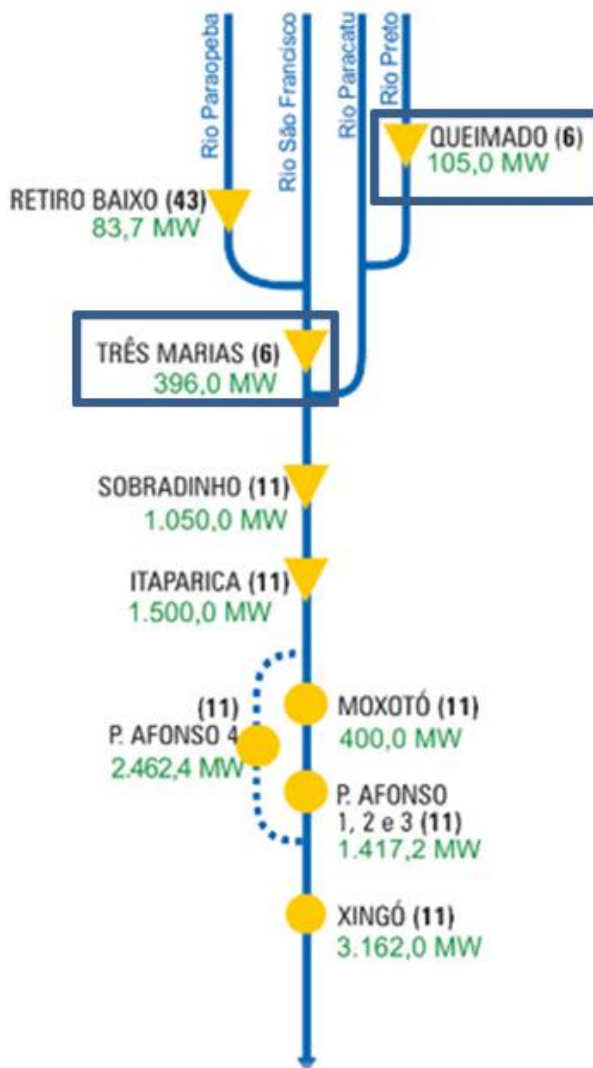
Rio Paraopeba
Rio São Francisco
Rio Paracatu
Rio Preto

QUEIMADO (6)
105,0 MW

RETIRO BAIXO (43)
83,7 MW

TRÊS MARIAS (6)
396,0 MW

SOBRADINHO (11)
1.050,0 MW

ITAPARICA (11)
1.500,0 MW

(11)
P. AFONSO 4
2.462,4 MW

MOXOTÓ (11)
400,0 MW

P. AFONSO
1, 2 e 3 (11)
1.417,2 MW

XINGÓ (11)
3.162,0 MW